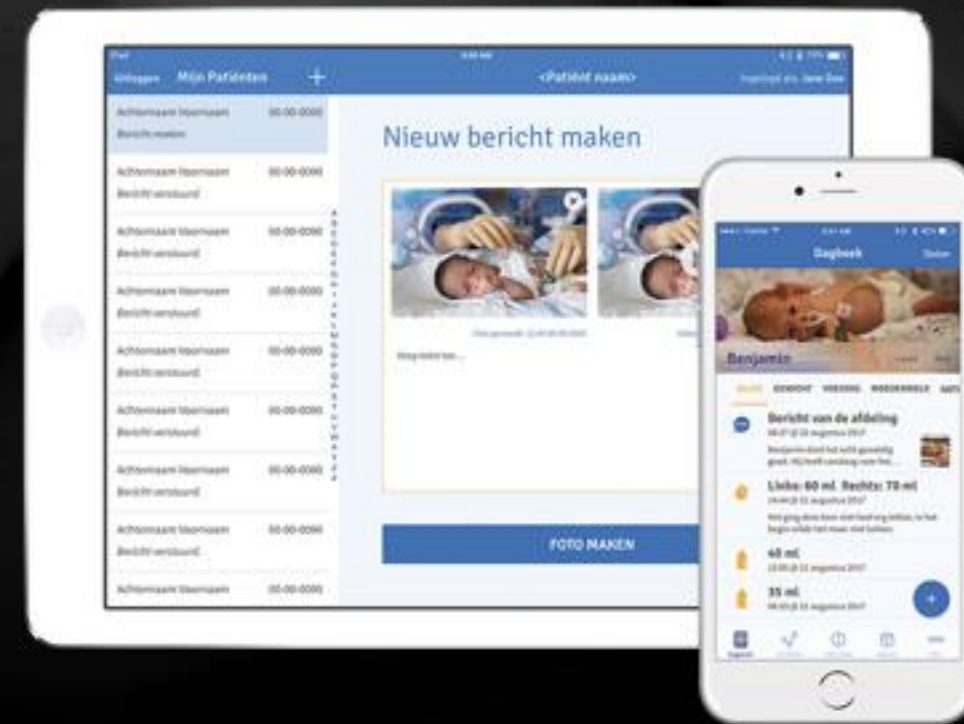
Uitloggen Mijn Patiënten +

<Patiënt naam>

Ingelogd als: Jane Doe

Achternaam Voornaam 00-00-0000
Bericht maken

Achternaam Voornaam 00-00-0000
Bericht verstuurd

Achternaam Voornaam 00-00-0000
Bericht verstuurd

Achternaam Voornaam 00-00-0000
Bericht verstuurd

Achternaam Voornaam 00-00-0000
Bericht verstuurd

Achternaam Voornaam 00-00-0000
Bericht verstuurd

Achternaam Voornaam 00-00-0000
Bericht verstuurd

Achternaam Voornaam 00-00-0000
Bericht verstuurd

Achternaam Voornaam 00-00-0000

Nieuw bericht maken

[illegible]

Voeg tekst toe...

FOTO MAKEN

Dagboek

Benjamin

ALLES GEWICHT VOEDING MOEDERMELK GAT

Bericht van de afdeling
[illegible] augustus 2017
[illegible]

Links: 60 ml. Rechts: 70 ml
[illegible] augustus 2017
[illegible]

40 ml
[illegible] augustus 2017

35 ml
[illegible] augustus 2017

+